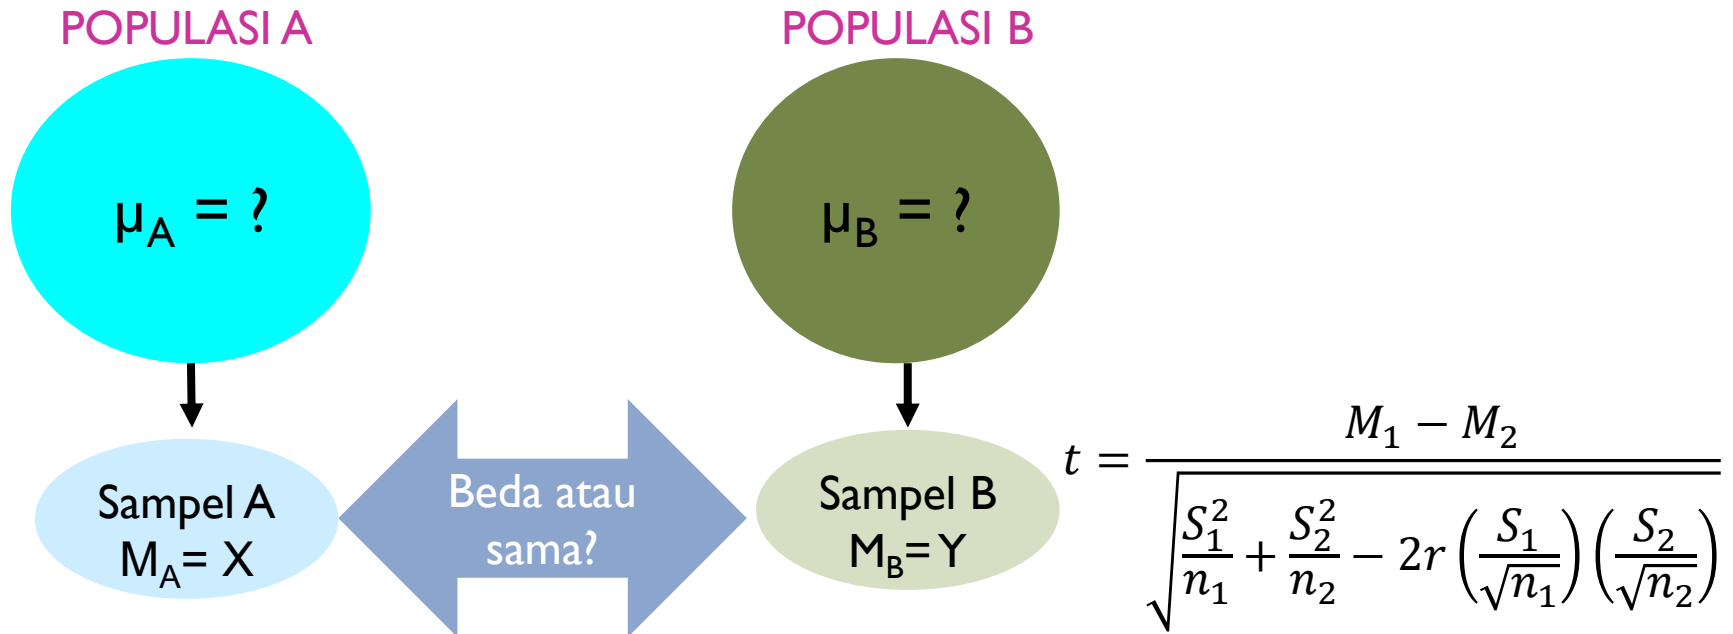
POPULASI A

$\mu_A$ = ?

Sampel A
$M_A$= X

Beda atau sama?

POPULASI B

$\mu_B$ = ?

Sampel B
$M_B$= Y

$t = \frac{M_1 - M_2}{\sqrt{\frac{S_1^2}{n_1} + \frac{S_2^2}{n_2} - 2r\left(\frac{S_1}{\sqrt{n_1}}\right)\left(\frac{S_2}{\sqrt{n_2}}\right)}}$